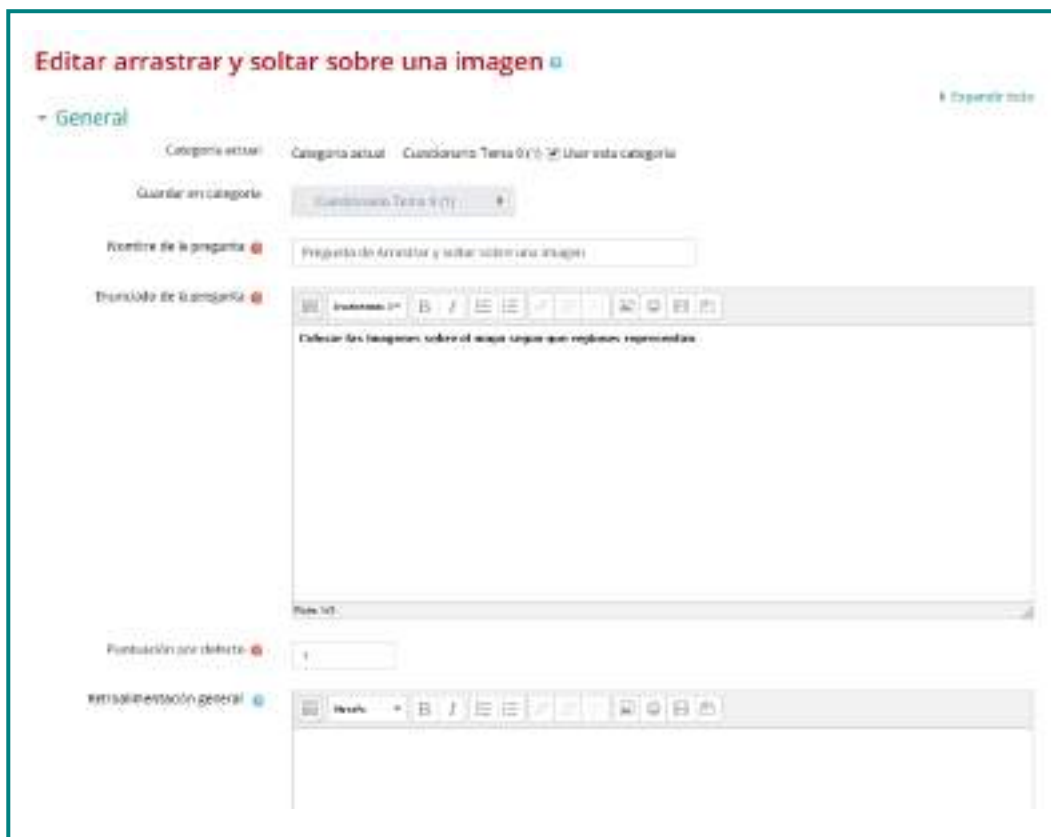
Editar arrastrar y soltar sobre una imagen

▸ Expandir todo

▾ General

Categoría actual: Categoría actual Cuestionario Tema 0 (1) ☑ Usar esta categoría

Guardar en categoría: Cuestionario Tema 0 (1)

Nombre de la pregunta: Pregunta de Arrastrar y soltar sobre una imagen

Enunciado de la pregunta: Colocar las imágenes sobre el mapa según que regiones representan

Ruta: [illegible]

Puntuación por defecto: 1

Retroalimentación general: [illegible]